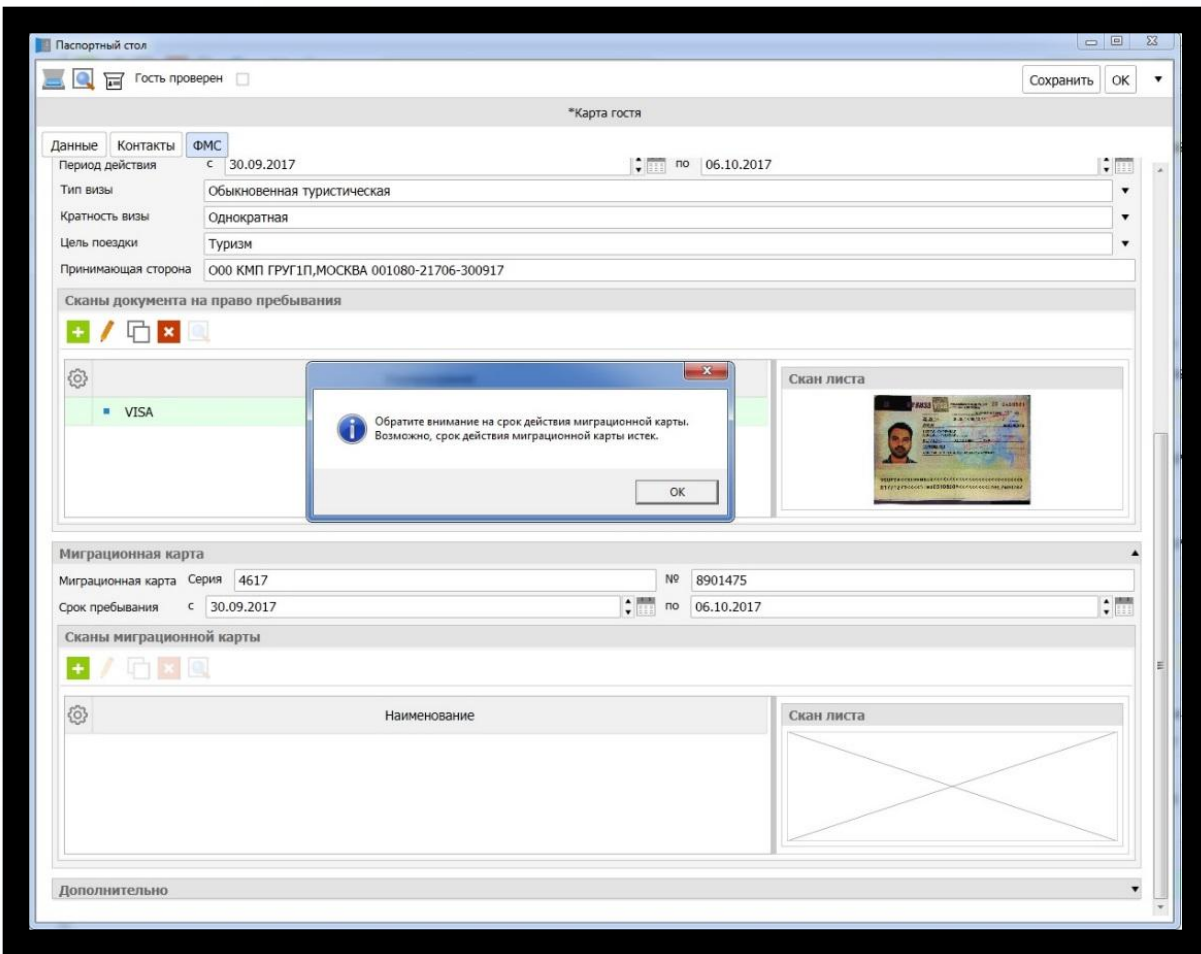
Паспортный стол

Гость проверен

Сохранить
OK

*Карта гостя

Данные
Контакты
ФМС

Период действия с 30.09.2017 по 06.10.2017
Тип визы Обыкновенная туристическая
Кратность визы Однократная
Цель поездки Туризм
Принимающая сторона ООО КМП ГРУГ1П,МОСКВА 001080-21706-300917

Сканы документа на право пребывания

VISA

Скан листа

Обратите внимание на срок действия миграционной карты. Возможно, срок действия миграционной карты истек.

OK

Миграционная карта
Миграционная карта Серия 4617 № 8901475
Срок пребывания с 30.09.2017 по 06.10.2017

Сканы миграционной карты

Наименование

Скан листа

Дополнительно